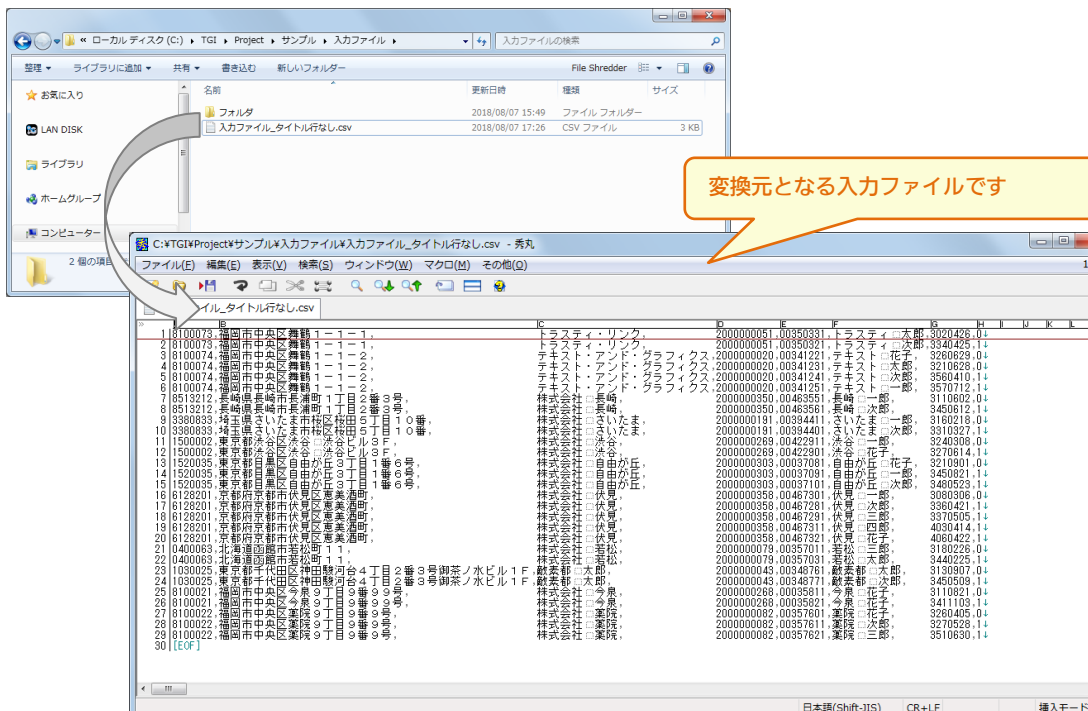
« ローカル ディスク (C:) ▸ TGI ▸ Project ▸ サンプル ▸ 入力ファイル ▸

入力ファイルの検索

整理 ▾ ライブラリに追加 ▾ 共有 ▾ 書き込む 新しいフォルダー File Shredder

お気に入り
LAN DISK
ライブラリ
ホームグループ
コンピューター

| 名前 | 更新日時 | 種類 | サイズ |
|---|---|---|---|
| フォルダ | 2018/08/07 15:49 | ファイル フォルダー | |
| 入力ファイル_タイトル行なし.csv | 2018/08/07 17:26 | CSV ファイル | 3 KB |

2 個の項目

変換元となる入力ファイルです

C:¥TGI¥Project¥サンプル¥入力ファイル¥入力ファイル_タイトル行なし.csv - 秀丸

ファイル(F) 編集(E) 表示(V) 検索(S) ウィンドウ(W) マクロ(M) その他(O)

イル_タイトル行なし.csv

1 8100073,福岡市中央区舞鶴１－１－１, トラスティ・リンク, 2000000051,00350331,トラスティ□太郎,3020426,0↓
2 8100073,福岡市中央区舞鶴１－１－１, トラスティ・リンク, 2000000051,00350321,トラスティ□次郎,3340425,1↓
3 8100074,福岡市中央区舞鶴１－１－２, テキスト・アンド・グラフィクス,2000000020,00341221,テキスト□花子, 3260629,0↓
4 8100074,福岡市中央区舞鶴１－１－２, テキスト・アンド・グラフィクス,2000000020,00341231,テキスト□太郎, 3210628,0↓
5 8100074,福岡市中央区舞鶴１－１－２, テキスト・アンド・グラフィクス,2000000020,00341241,テキスト□次郎, 3560410,1↓
6 8100074,福岡市中央区舞鶴１－１－２, テキスト・アンド・グラフィクス,2000000020,00341251,テキスト□三郎, 3570712,1↓
7 8513212,長崎県長崎市長浦町１丁目２番３号, 株式会社□長崎, 2000000350,00463551,長崎□一郎, 3110602,0↓
8 8513212,長崎県長崎市長浦町１丁目２番３号, 株式会社□長崎, 2000000350,00463561,長崎□次郎, 3450612,1↓
9 3380833,埼玉県さいたま市桜区桜田５丁目１０番, 株式会社□さいたま, 2000000191,00394411,さいたま□一郎, 3160218,0↓
10 3380833,埼玉県さいたま市桜区桜田５丁目１０番, 株式会社□さいたま, 2000000191,00394401,さいたま□次郎, 3310327,1↓
11 1500002,東京都渋谷区渋谷□渋谷ビル３Ｆ, 株式会社□渋谷, 2000000269,00422911,渋谷□一郎, 3240308,0↓
12 1500002,東京都渋谷区渋谷□渋谷ビル３Ｆ, 株式会社□渋谷, 2000000269,00422901,渋谷□花子, 3270614,1↓
13 1520035,東京都目黒区自由が丘３丁目１番６号, 株式会社□自由が丘, 2000000303,00037081,自由が丘□花子, 3210901,0↓
14 1520035,東京都目黒区自由が丘３丁目１番６号, 株式会社□自由が丘, 2000000303,00037091,自由が丘□一郎, 3450821,1↓
15 1520035,東京都目黒区自由が丘３丁目１番６号, 株式会社□自由が丘, 2000000303,00037101,自由が丘□次郎, 3480523,1↓
16 6128201,京都府京都市伏見区恵美酒町, 株式会社□伏見, 2000000358,00467301,伏見□一郎, 3080306,0↓
17 6128201,京都府京都市伏見区恵美酒町, 株式会社□伏見, 2000000358,00467281,伏見□次郎, 3360421,1↓
18 6128201,京都府京都市伏見区恵美酒町, 株式会社□伏見, 2000000358,00467291,伏見□三郎, 3370505,1↓
19 6128201,京都府京都市伏見区恵美酒町, 株式会社□伏見, 2000000358,00467311,伏見□四郎, 4030414,1↓
20 6128201,京都府京都市伏見区恵美酒町, 株式会社□伏見, 2000000358,00467321,伏見□花子, 4060422,1↓
21 0400063,北海道函館市若松町１１, 株式会社□若松, 2000000079,00357011,若松□三郎, 3180226,0↓
22 0400063,北海道函館市若松町１１, 株式会社□若松, 2000000079,00357031,若松□太郎, 3440225,1↓
23 1030025,東京都千代田区神田駿河台４丁目２番３号御茶ノ水ビル１Ｆ,畝素都□太郎, 2000000043,00348761,畝素都□太郎, 3130907,0↓
24 1030025,東京都千代田区神田駿河台４丁目２番３号御茶ノ水ビル１Ｆ,畝素都□次郎, 2000000043,00348771,畝素都□次郎, 3450509,1↓
25 8100021,福岡市中央区今泉９丁目９番９９号, 株式会社□今泉, 2000000268,00035811,今泉□花子, 3110821,0↓
26 8100021,福岡市中央区今泉９丁目９番９９号, 株式会社□今泉, 2000000268,00035821,今泉□花子, 3411103,1↓
27 8100022,福岡市中央区薬院９丁目９番９号, 株式会社□薬院, 2000000082,00357601,薬院□花子, 3260405,0↓
28 8100022,福岡市中央区薬院９丁目９番９号, 株式会社□薬院, 2000000082,00357611,薬院□次郎, 3270528,1↓
29 8100022,福岡市中央区薬院９丁目９番９号, 株式会社□薬院, 2000000082,00357621,薬院□三郎, 3510630,1↓
30 [EOF]

日本語(Shift-JIS) CR+LF 挿入モード